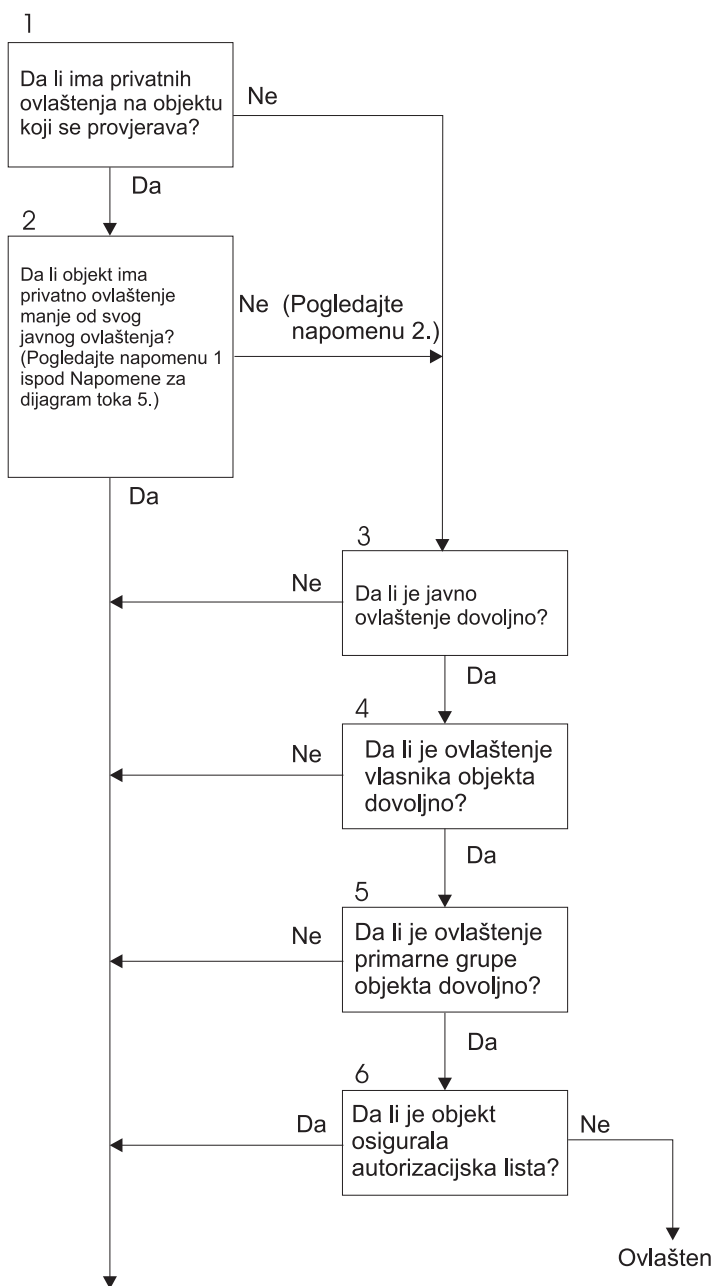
1

Da li ima privatnih ovlaštenja na objektu koji se provjerava?

Ne

Da

2

Da li objekt ima privatno ovlaštenje manje od svog javnog ovlaštenja? (Pogledajte napomenu 1 ispod Napomene za dijagram toka 5.)

Ne (Pogledajte napomenu 2.)

Da

3

Ne

Da li je javno ovlaštenje dovoljno?

Da

4

Ne

Da li je ovlaštenje vlasnika objekta dovoljno?

Da

5

Ne

Da li je ovlaštenje primarne grupe objekta dovoljno?

Da

6

Da

Da li je objekt osigurala autorizacijska lista?

Ne

Ovlašten